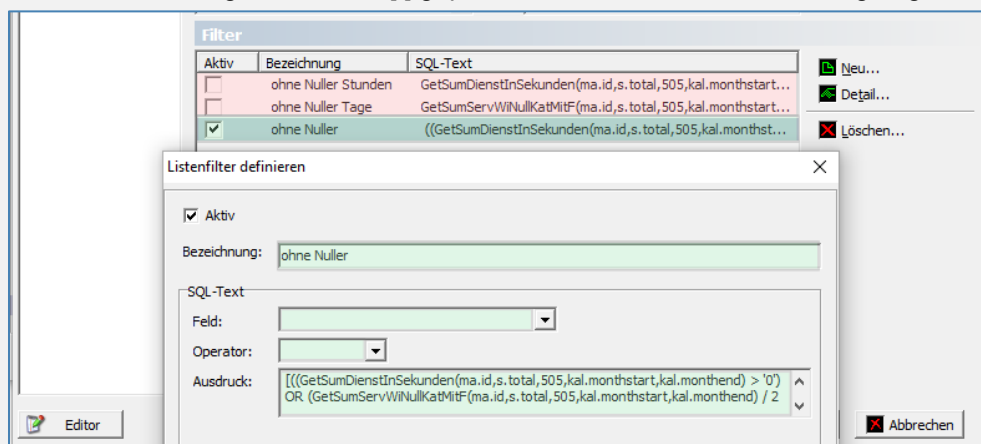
Filter

| Aktiv | Bezeichnung | SQL-Text |
|---|---|---|
| ☐ | ohne Nuller Stunden | GetSumDienstInSekunden(ma.id,s.total,505,kal.monthstart... |
| ☐ | ohne Nuller Tage | GetSumServWiNullKatMitF(ma.id,s.total,505,kal.monthstart... |
| ☑ | ohne Nuller | ((GetSumDienstInSekunden(ma.id,s.total,505,kal.monthst... |

Neu...
Detail...
Löschen...

Listenfilter definieren

Aktiv

Bezeichnung: ohne Nuller

SQL-Text
Feld:
Operator:
Ausdruck: [((GetSumDienstInSekunden(ma.id,s.total,505,kal.monthstart,kal.monthend) > '0') OR (GetSumServWiNullKatMitF(ma.id,s.total,505,kal.monthstart,kal.monthend) / 2

Editor
Abbrechen